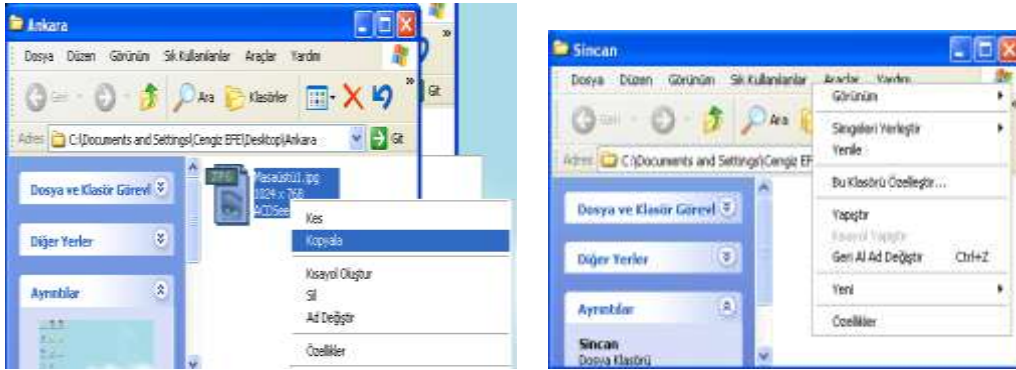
Ankara

Dosya Düzen Görünüm Sık Kullanılanlar Araçlar Yardım

Geri Ara Klasörler

Git

Adres C:\Documents and Settings\Cengiz EFE\Desktop\Ankara

Git

Dosya ve Klasör Görevl

Diğer Yerler

Ayrıntılar

JPG

Masaüstü1.jpg
1024 x 768
ACDSee

Kes
Kopyala
Kısayol Oluştur
Sil
Ad Değiştir
Özellikler

Sincan

Dosya Düzen Görünüm Sık Kullanılanlar Araçlar Yardım

Geri Ara

Adres C:\Documents and Settings\Cengiz EF

Dosya ve Klasör Görevl

Diğer Yerler

Ayrıntılar

Sincan
Dosya Klasörü

Görünüm
Simgeleri Yerleştir
Yenile
Bu Klasörü Özelleştir...
Yapıştır
Kısayol Yapıştır
Geri Al Ad Değiştir Ctrl+Z
Yeni
Özellikler